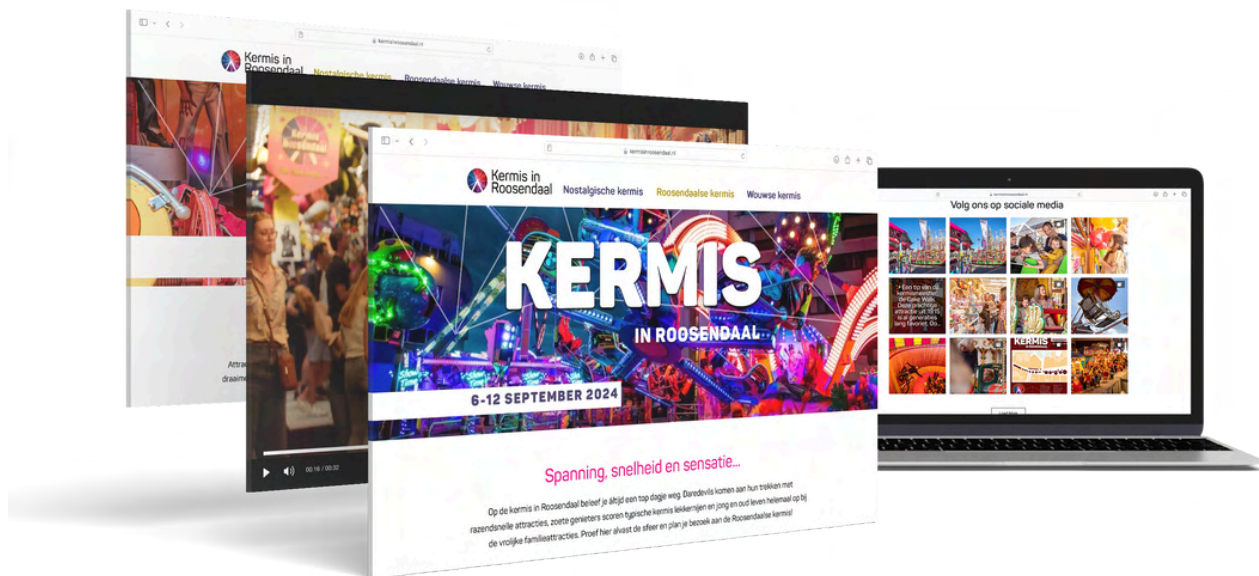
kermisinroosendaal.nl

Kermis in Roosendaal

Nostalgische kermis Roosendaalse kermis Wouwse kermis

Attrac
draaim

00:16 / 00:32

kermisinroosendaal.nl

Kermis in Roosendaal

Nostalgische kermis Roosendaalse kermis Wouwse kermis

KERMIS
IN ROOSENDAAL
6-12 SEPTEMBER 2024

Spanning, snelheid en sensatie...

Op de kermis in Roosendaal beleef je altijd een top dagje weg. Daredevils komen aan hun trekken met razendsnelle attracties, zoete genieters scoren typische kermis lekkernijen en jong en oud leven helemaal op bij de vrolijke familieattracties. Proef hier alvast de sfeer en plan je bezoek aan de Roosendaalse kermis!

kermisinroosendaal.nl

Volg ons op sociale media

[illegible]

KERMIS

Load More